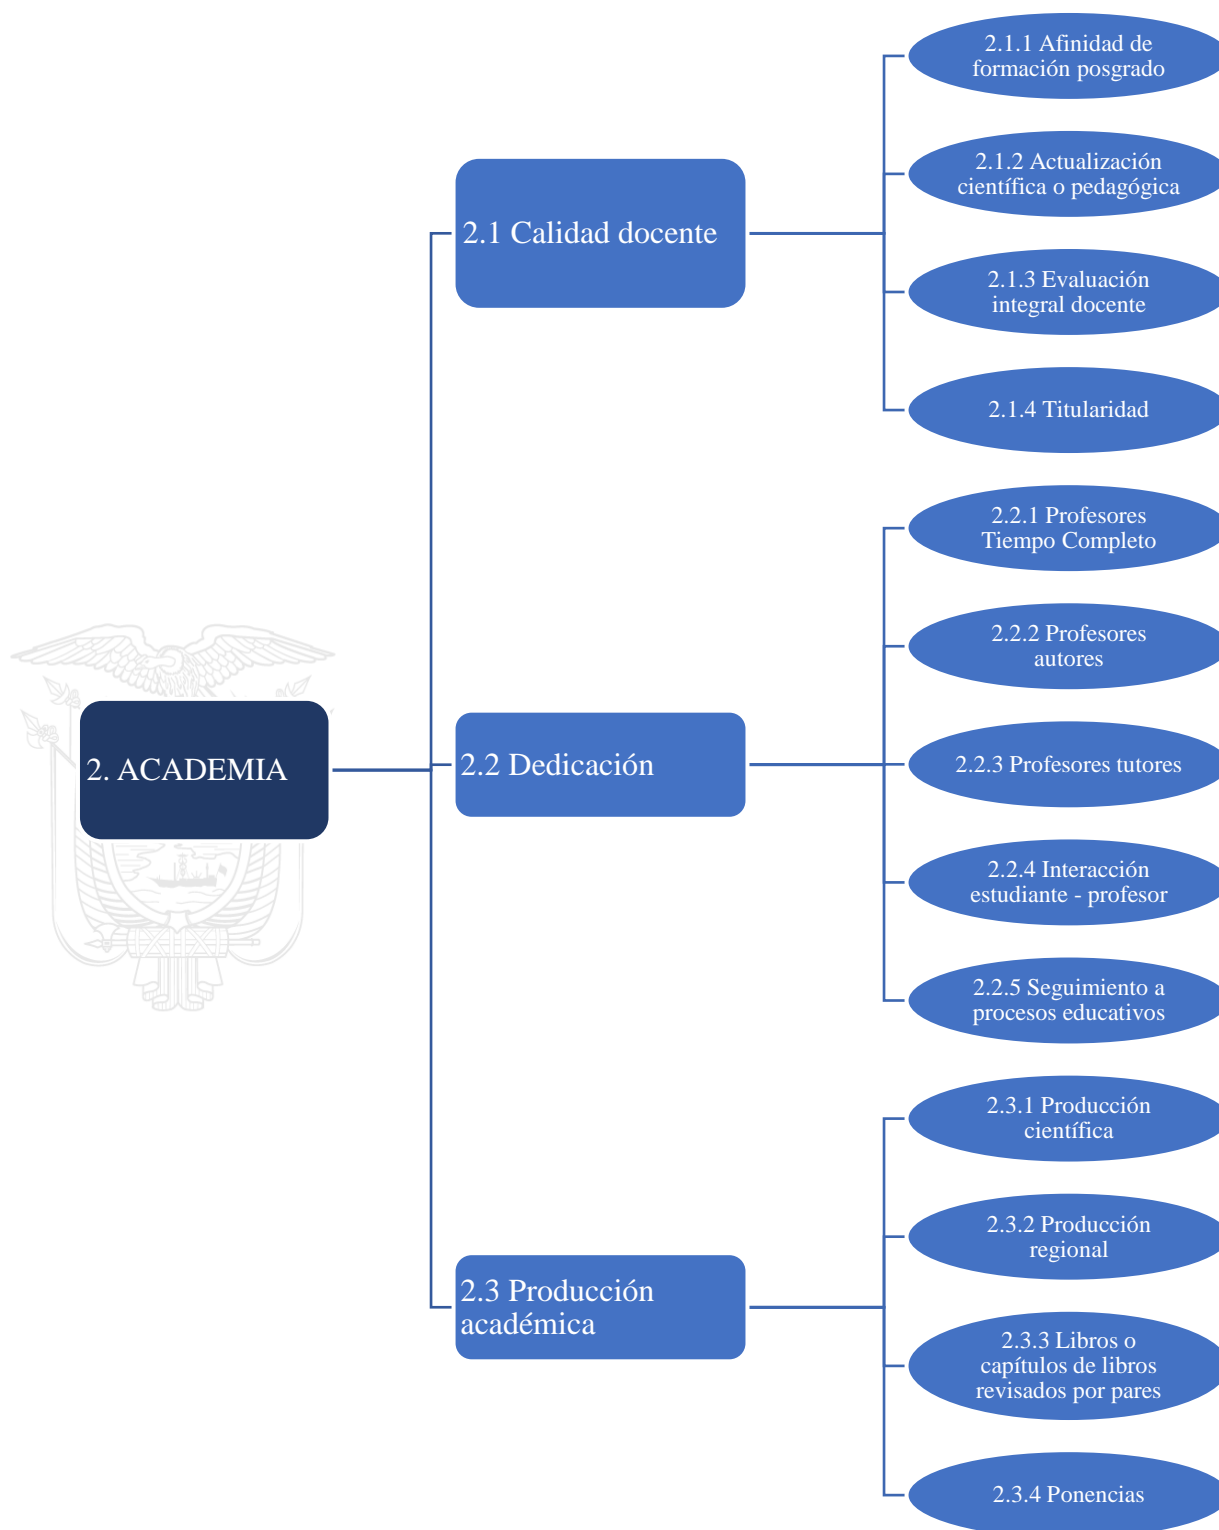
2. ACADEMIA

2.1 Calidad docente

2.1.1 Afinidad de formación posgrado

2.1.2 Actualización científica o pedagógica

2.1.3 Evaluación integral docente

2.1.4 Titularidad

2.2 Dedicación

2.2.1 Profesores Tiempo Completo

2.2.2 Profesores autores

2.2.3 Profesores tutores

2.2.4 Interacción estudiante - profesor

2.2.5 Seguimiento a procesos educativos

2.3 Producción académica

2.3.1 Producción científica

2.3.2 Producción regional

2.3.3 Libros o capítulos de libros revisados por pares

2.3.4 Ponencias